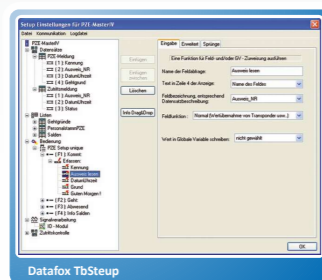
Setup Einstellungen für PZE-Master®

Datei Kommunikation Logdatei

PZE-Master®
Datensätze
PZE Meldung
{1} Kennung
{2} Ausweis_NR
{3} DatumUhrzeit
{4} Gehtgrund
Zutrittsmeldung
{1} Ausweis_NR
{2} DatumUhrzeit
{3} Status
Listen
Gehtgründe
PersonalstammPZE
Status
Bedienung
PZE Setup unique
{F1} Kommt
Erfassen
Kennung
Ausweis lesen
DatumUhrzeit
Sound
Guten Morgen!
{F2} Geht
{F3} Abwesend
{F4} Info Salden
Signalverarbeitung
IO - Modul
Zutrittskontrolle

Einfügen
Einfügen zwischen
Löschen
Info Drag&Drop

Eingabe Erweitert Sprünge

Wählen Sie eine Funktion für Feld- und/oder GV - Zuweisung ausführen

Name der Feldabfrage: Ausweis lesen

Text in Zeile 4 der Anzeige: Name des Feldes

Feldbezeichnung, entsprechend Datensatzbeschreibung: Ausweis_NR

Feldfunktion: Normal (Werteübernahme von Transponder usw.)

Wert in Globale Variable schreiben: nicht gewählt

OK

Datafox TbSteup